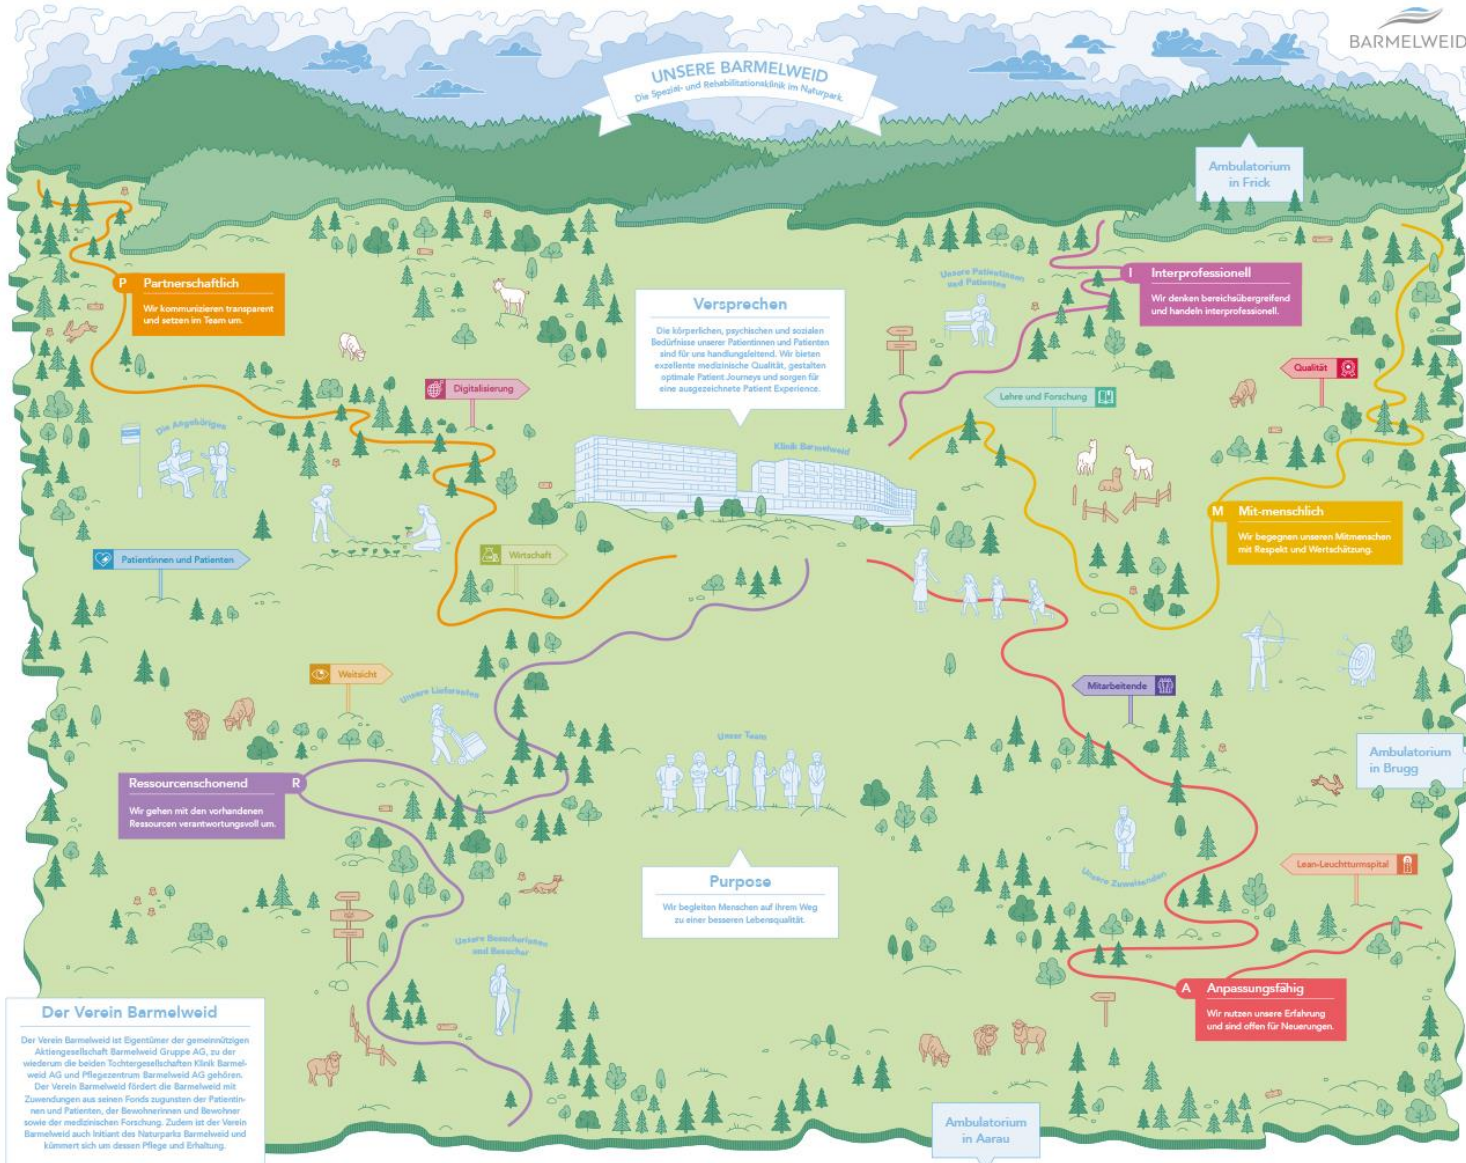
BARMELWEID

UNSERE BARMELWEID
Die Spezial- und Rehabilitationsklinik im Naturpark

Ambulatorium in Frick

P Partnerschaftlich
Wir kommunizieren transparent und setzen im Team um.

Versprechen
Die körperlichen, psychischen und sozialen Bedürfnisse unserer Patientinnen und Patienten sind für uns handlungsleitend. Wir bieten exzellente medizinische Qualität, gestalten optimale Patient Journeys und sorgen für eine ausgezeichnete Patient Experience.

Unsere Patientinnen und Patienten

I Interprofessionell
Wir denken bereichsübergreifend und handeln interprofessionell.

Qualität

Lehre und Forschung

Digitalisierung

Die Angehörigen

Klinik Barmelweid

M Mit-menschlich
Wir begegnen unseren Mitmenschen mit Respekt und Wertschätzung.

Patientinnen und Patienten

Wirtschaft

Weitsicht

Unsere Lieferanten

Mitarbeitende

Ambulatorium in Brugg

Unser Team

Ressourcenschonend R
Wir gehen mit den vorhandenen Ressourcen verantwortungsvoll um.

Purpose
Wir begleiten Menschen auf ihrem Weg zu einer besseren Lebensqualität.

Unsere Zuweisenden

Lean-Leuchtturmspital

Unsere Besucherinnen und Besucher

A Anpassungsfähig
Wir nutzen unsere Erfahrung und sind offen für Neuerungen.

Der Verein Barmelweid
Der Verein Barmelweid ist Eigentümer der gemeinnützigen Aktiengesellschaft Barmelweid Gruppe AG, zu der wiederum die beiden Tochtergesellschaften Klinik Barmelweid AG und Pflegezentrum Barmelweid AG gehören. Der Verein Barmelweid fördert die Barmelweid mit Zuwendungen aus seinen Fonds zugunsten der Patientinnen und Patienten, der Bewohnerinnen und Bewohner sowie der medizinischen Forschung. Zudem ist der Verein Barmelweid auch Initiant des Naturparks Barmelweid und kümmert sich um dessen Pflege und Erhaltung.

Ambulatorium in Aarau